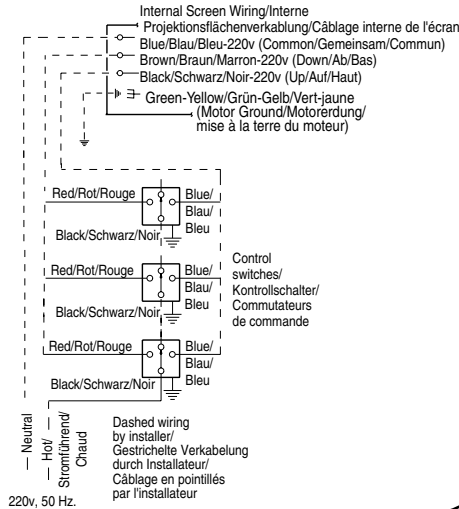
Internal Screen Wiring/Interne Projektionsflächenverkablung/Câblage interne de l'écran

Blue/Blau/Bleu-220v (Common/Gemeinsam/Commun)

Brown/Braun/Marron-220v (Down/Ab/Bas)

Black/Schwarz/Noir-220v (Up/Auf/Haut)

Green-Yellow/Grün-Gelb/Vert-jaune (Motor Ground/Motorerdung/ mise à la terre du moteur)

Red/Rot/Rouge

Blue/ Blau/ Bleu

Black/Schwarz/Noir

Red/Rot/Rouge

Blue/ Blau/ Bleu

Black/Schwarz/Noir

Control switches/ Kontrollschalter/ Commutateurs de commande

Red/Rot/Rouge

Blue/ Blau/ Bleu

Black/Schwarz/Noir

Neutral

Hot/ Stromführend/ Chaud

Dashed wiring by installer/ Gestrichelte Verkabelung durch Installateur/ Câblage en pointillés par l'installateur

220v, 50 Hz.